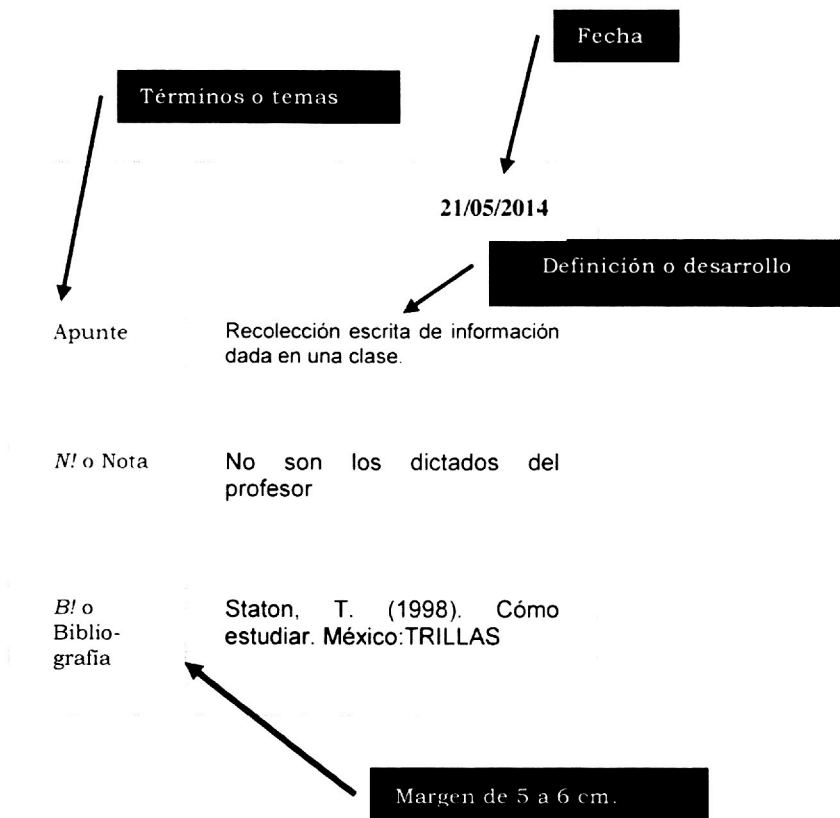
Fecha

Términos o temas

21/05/2014

Definición o desarrollo

Apunte

Recolección escrita de información dada en una clase.

N! o Nota

No son los dictados del profesor

B! o Bibliografía

Staton, T. (1998). Cómo estudiar. México:TRILLAS

Margen de 5 a 6 cm.